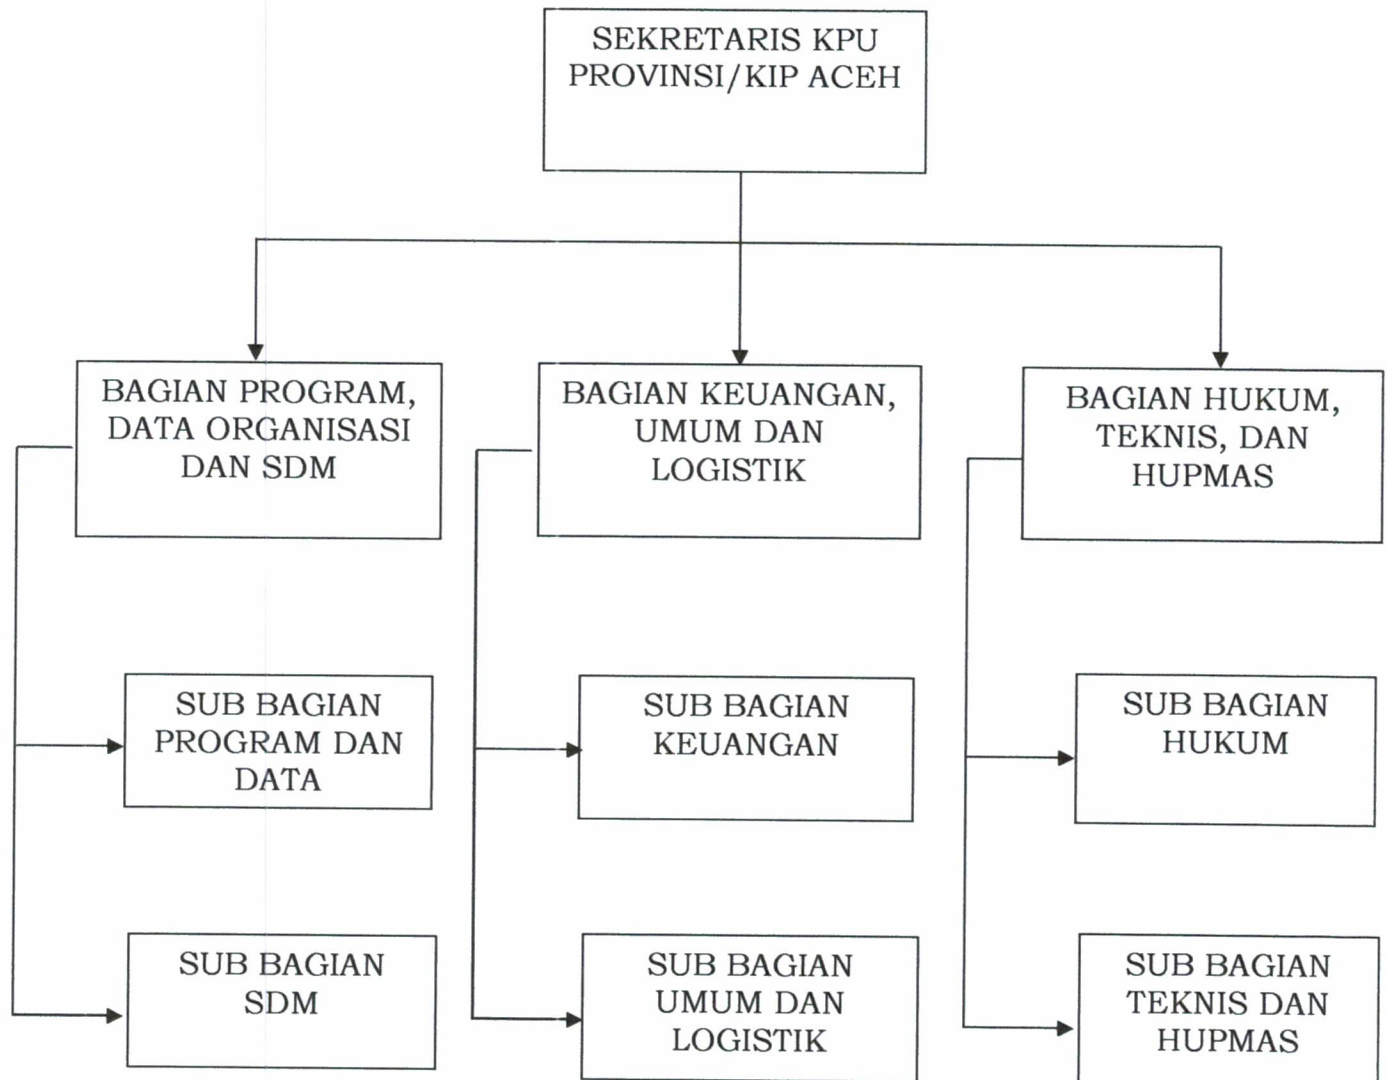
SEKRETARIS KPU PROVINSI/KIP ACEH

BAGIAN PROGRAM, DATA ORGANISASI DAN SDM

BAGIAN KEUANGAN, UMUM DAN LOGISTIK

BAGIAN HUKUM, TEKNIS, DAN HUPMAS

SUB BAGIAN PROGRAM DAN DATA

SUB BAGIAN SDM

SUB BAGIAN KEUANGAN

SUB BAGIAN UMUM DAN LOGISTIK

SUB BAGIAN HUKUM

SUB BAGIAN TEKNIS DAN HUPMAS